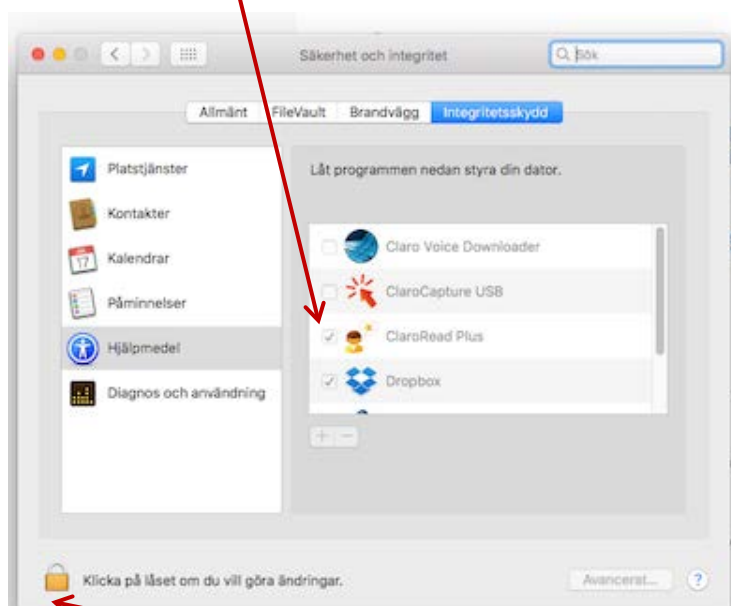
Säkerhet och integritet

Sök

Allmänt FileVault Brandvägg Integritetsskydd

Platstjänster
Kontakter
Kalendrar
Påminnelser
Hjälpmedel
Diagnos och användning

Låt programmen nedan styra din dator.

Claro Voice Downloader
ClaroCapture USB
ClaroRead Plus
Dropbox

+ −

Klicka på låset om du vill göra ändringar.

Avancerat...

?